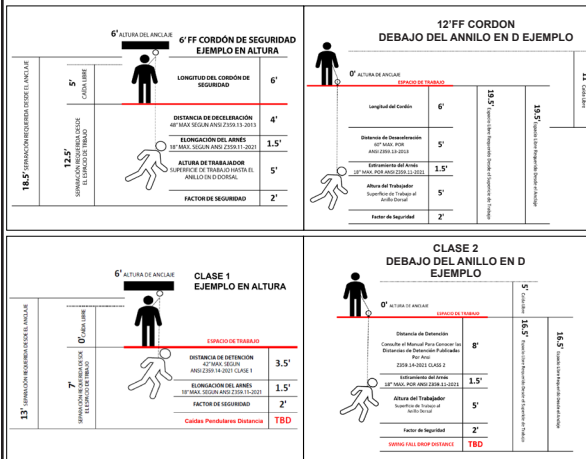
6' ALTURA DEL ANCLAJE

6' FF CORDÓN DE SEGURIDAD
EJEMPLO EN ALTURA

5' CAÍDA LIBRE

18.5' SEPARACIÓN REQUERIDA DESDE EL ANCLAJE

12.5' SEPARACIÓN REQUERIDA DESDE EL ESPACIO DE TRABAJO

| | |
|---|---|
| LONGITUD DEL CORDÓN DE SEGURIDAD | 6' |
| DISTANCIA DE DECELERACIÓN 40" MAX. SEGÚN ANSI Z359.13-2013 | 4' |
| ELONGACIÓN DEL ARNÉS 18" MAX. SEGÚN ANSI Z359.11-2021 | 1.5' |
| ALTURA DE TRABAJADOR SUPERFICIE DE TRABAJO HASTA EL ANILLO EN D DORSAL | 5' |
| FACTOR DE SEGURIDAD | 2' |

12'FF CORDON
DEBAJO DEL ANNILO EN D EJEMPLO

0' ALTURA DE ANCLAJE
ESPACIO DE TRABAJO

19.5' Espacio Libre Requerido Desde el Espacio de Trabajo

19.5' Espacio Libre Requerido Desde el Anclaje

11' Caída Libre

| | |
|---|---|
| Longitud del Cordón | 6' |
| Distancia de Desaceleración 60" MAX. POR ANSI Z359.13-2013 | 5' |
| Estiramiento del Arnés 18" MAX. POR ANSI Z359.11-2021 | 1.5' |
| Altura del Trabajador Superficie de Trabajo al Anillo Dorsal | 5' |
| Factor de Seguridad | 2' |

6' ALTURA DE ANCLAJE

CLASE 1
EJEMPLO EN ALTURA

0' CAÍDA LIBRE

ESPACIO DE TRABAJO

13' SEPARACIÓN REQUERIDA DESDE EL ANCLAJE

7' SEPARACIÓN REQUERIDA DESDE EL ESPACIO DE TRABAJO

| | |
|---|---|
| DISTANCIA DE DETENCIÓN 42" MAX. SEGÚN ANSI Z359.14-2021 CLASE 1 | 3.5' |
| ELONGACIÓN DEL ARNÉS 18" MAX. SEGÚN ANSI Z359.11-2021 | 1.5' |
| FACTOR DE SEGURIDAD | 2' |
| Caídas Pendulares Distancia | TBD |

CLASE 2
DEBAJO DEL ANILLO EN D
EJEMPLO

0' ALTURA DE ANCLAJE
ESPACIO DE TRABAJO

5' Caída Libre

16.5' Espacio Libre Requerido Desde el Espacio de Trabajo

16.5' Espacio Libre Requerido Desde el Anclaje

| | |
|---|---|
| Distancia de Detención Consulte el Manual Para Conocer las Distancias de Detención Publicadas Por Ansi Z359.14-2021 CLASE 2 | 8' |
| Estiramiento del Arnés 18" MAX. POR ANSI Z359.11-2021 | 1.5' |
| Altura del Trabajador Superficie de Trabajo al Anillo Dorsal | 5' |
| Factor de Seguridad | 2' |
| SWING FALL DROP DISTANCE | TBD |